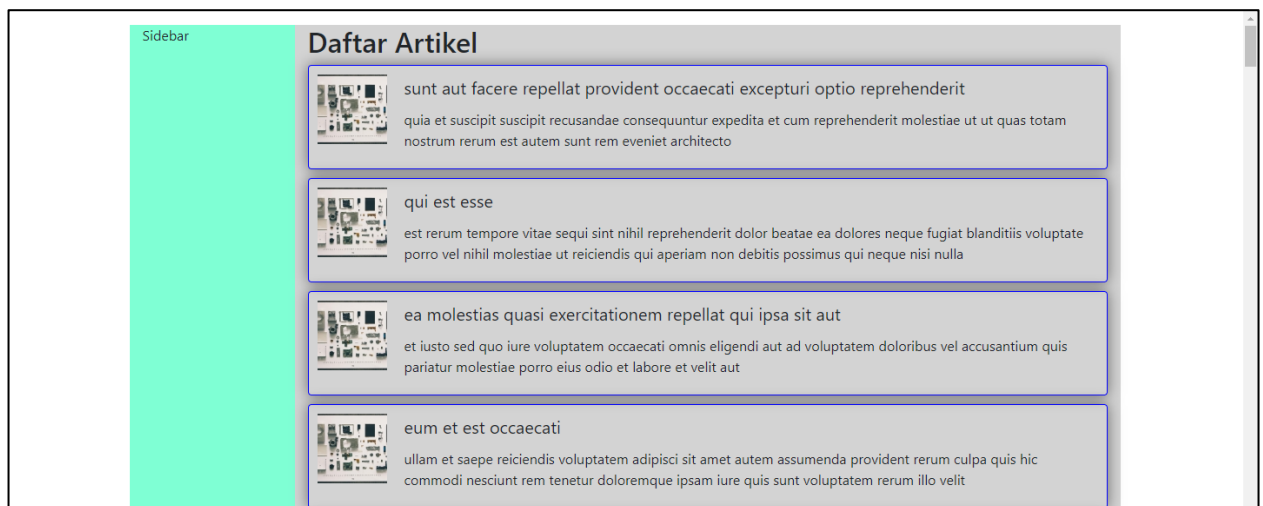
Sidebar

Daftar Artikel

sunt aut facere repellat provident occaecati excepturi optio reprehenderit

quia et suscipit suscipit recusandae consequuntur expedita et cum reprehenderit molestiae ut ut quas totam nostrum rerum est autem sunt rem eveniet architecto

qui est esse

est rerum tempore vitae sequi sint nihil reprehenderit dolor beatae ea dolores neque fugiat blanditiis voluptate porro vel nihil molestiae ut reiciendis qui aperiam non debitis possimus qui neque nisi nulla

ea molestias quasi exercitationem repellat qui ipsa sit aut

et iusto sed quo iure voluptatem occaecati omnis eligendi aut ad voluptatem doloribus vel accusantium quis pariatur molestiae porro eius odio et labore et velit aut

eum et est occaecati

ullam et saepe reiciendis voluptatem adipisci sit amet autem assumenda provident rerum culpa quis hic commodi nesciunt rem tenetur doloremque ipsam iure quis sunt voluptatem rerum illo velit